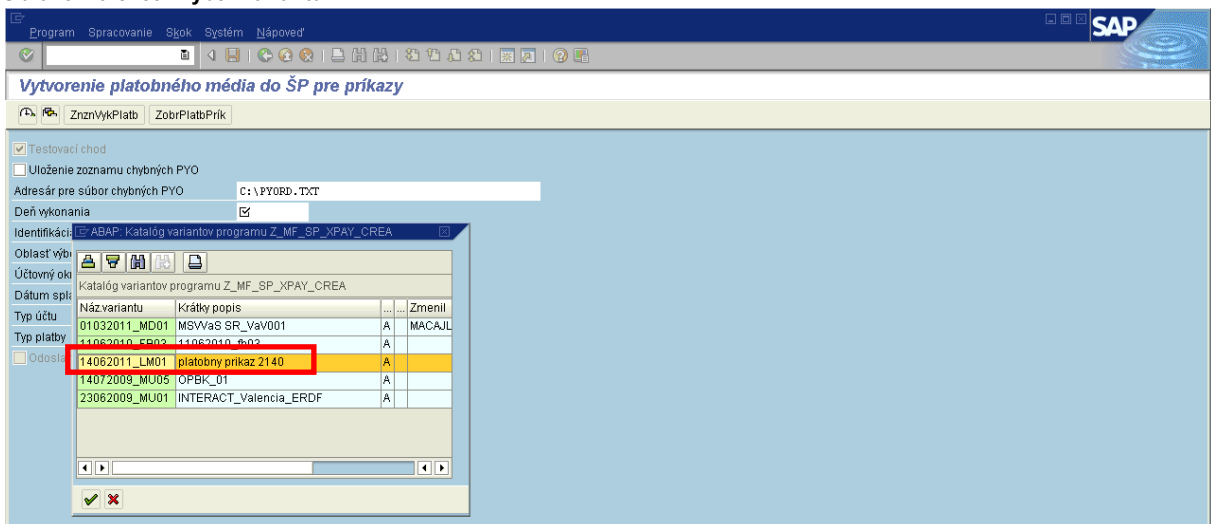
Program Spracovanie Skok Systém Nápoveď

SAP

Vytvorenie platobného média do ŠP pre príkazy

ZnznVykPlatb ZobrPlatbPrík

Testovací chod
Uloženie zoznamu chybných PYO
Adresár pre súbor chybných PYO C:\PYORD.TXT
Deň vykonania
Identifikáci
Oblasť výb
Účtovný ok
Dátum spl
Typ účtu
Typ platby
Odosla

ABAP: Katalóg variantov programu Z_MF_SP_XPAY_CREA

Katalóg variantov programu Z_MF_SP_XPAY_CREA

| Náz.variantu | Krátky popis | ... | ... | Zmenil |
|---|---|---|---|---|
| 01032011_MD01 | MSVVaS SR_VaV001 | A | | MACAJL |
| 11062010_FB03 | 11062010_fb03 | A | | |
| 14062011_LM01 | platobny prikaz 2140 | A | | |
| 14072009_MU05 | OPBK_01 | A | | |
| 23062009_MU01 | INTERACT_Valencia_ERDF | A | | |